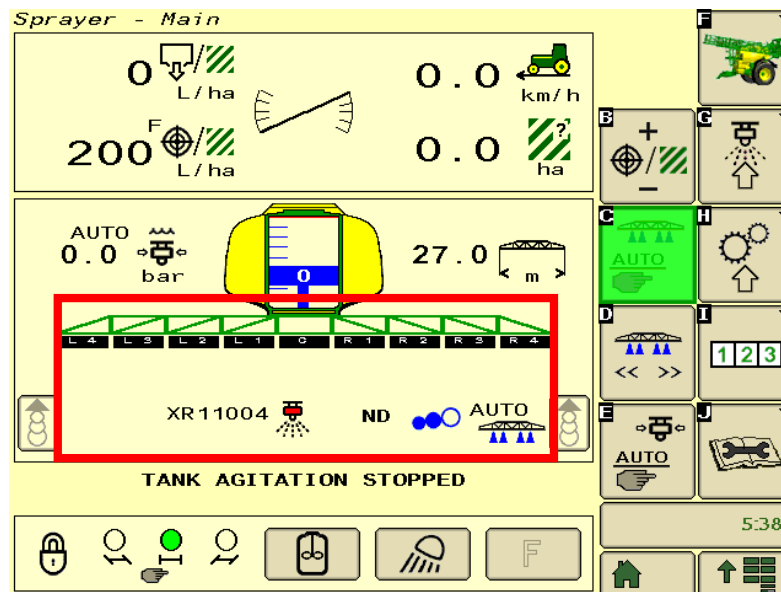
Sprayer - Main

0 L/ha

0.0 km/h

200 F L/ha

0.0 ha

AUTO
0.0 bar

0

27.0 m

L4 L3 L2 L1 C R1 R2 R3 R4

XR11004

ND

AUTO

TANK AGITATION STOPPED

F

F

B

G

C

AUTO

H

D

<< >>

I

1 2 3

E

AUTO

J

5:38